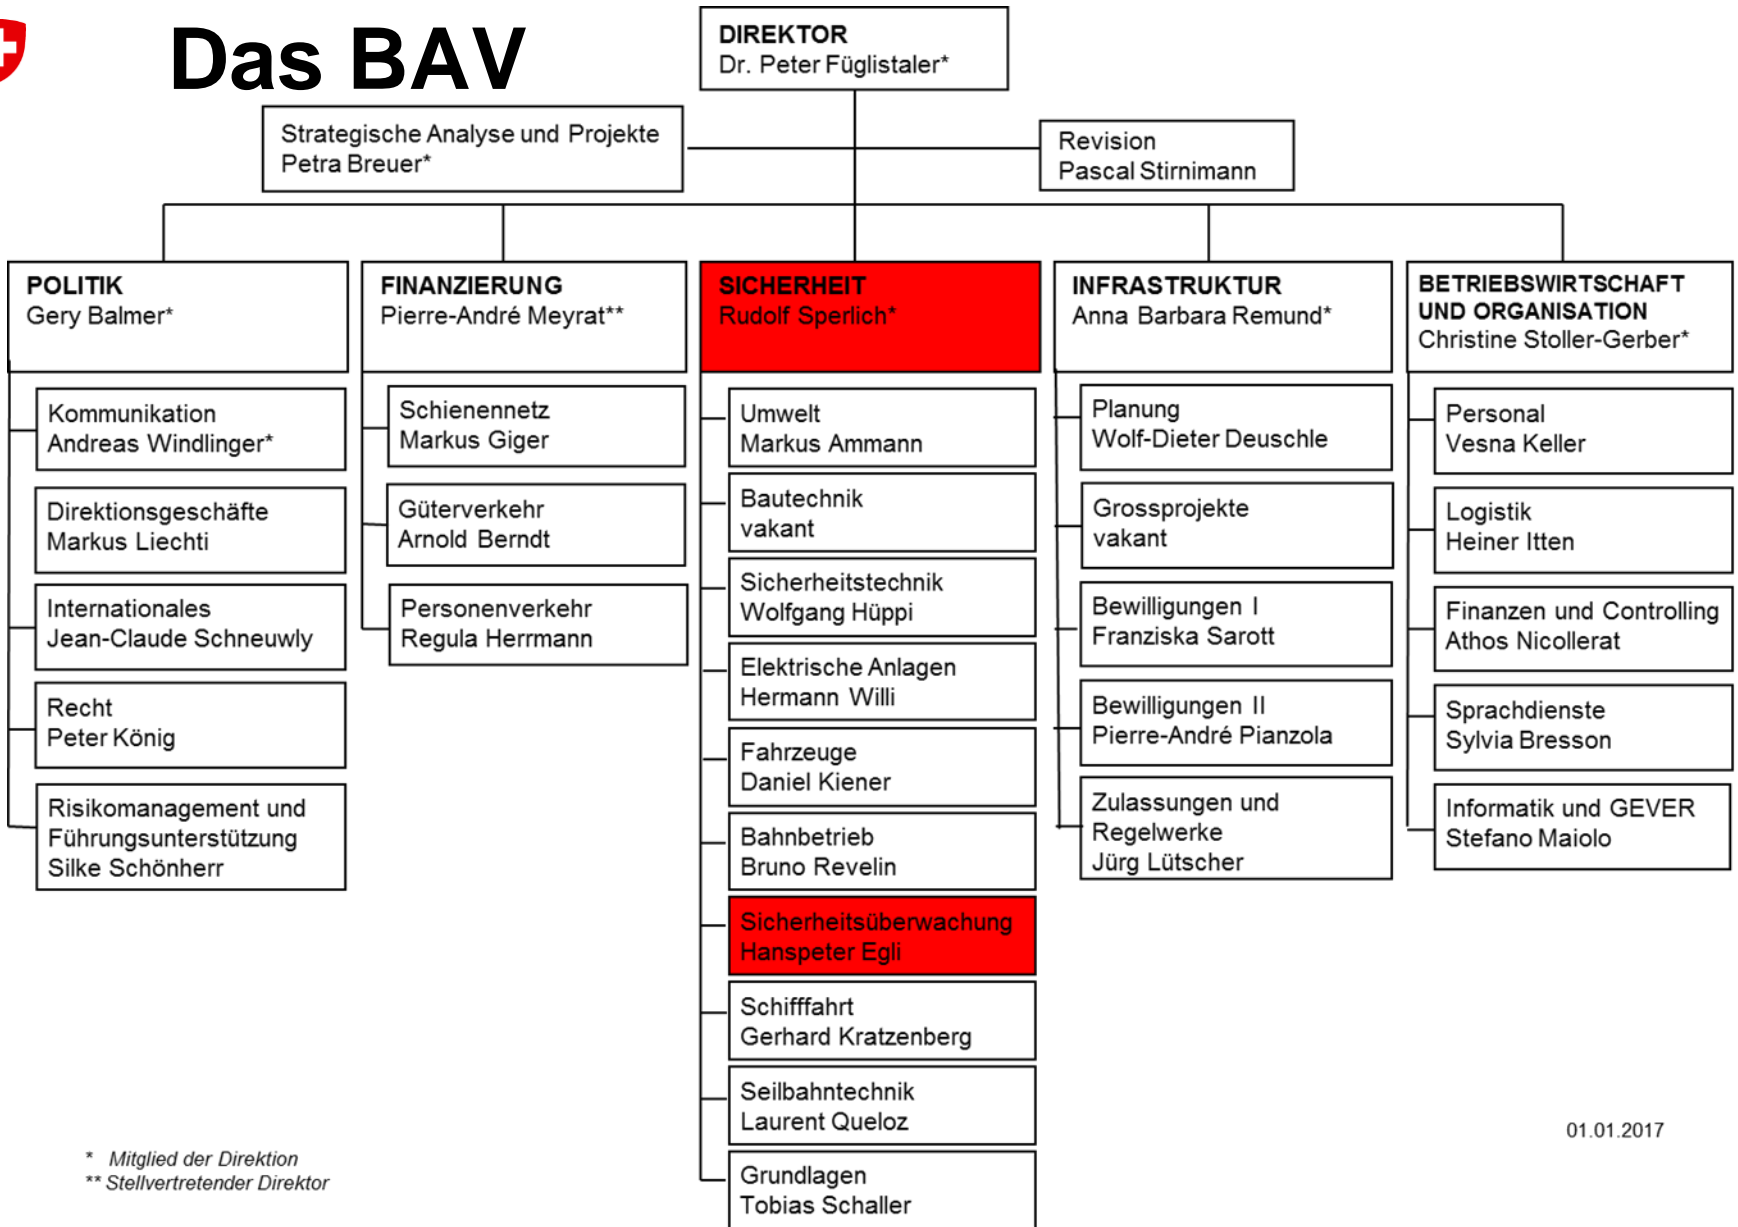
Das BAV

DIREKTOR
Dr. Peter Füglistaler*

Strategische Analyse und Projekte
Petra Breuer*

Revision
Pascal Stirnimann

POLITIK
Gery Balmer*

Kommunikation
Andreas Windlinger*

Direktionsgeschäfte
Markus Liechti

Internationales
Jean-Claude Schneuwly

Recht
Peter König

Risikomanagement und Führungsunterstützung
Silke Schönherr

FINANZIERUNG
Pierre-André Meyrat**

Schienennetz
Markus Giger

Güterverkehr
Arnold Berndt

Personenverkehr
Regula Herrmann

SICHERHEIT
Rudolf Sperlich*

Umwelt
Markus Ammann

Bautechnik
vakant

Sicherheitstechnik
Wolfgang Hüppi

Elektrische Anlagen
Hermann Willi

Fahrzeuge
Daniel Kiener

Bahnbetrieb
Bruno Revelin

Sicherheitsüberwachung
Hanspeter Egli

Schifffahrt
Gerhard Kratzenberg

Seilbahntechnik
Laurent Queloz

Grundlagen
Tobias Schaller

INFRASTRUKTUR
Anna Barbara Remund*

Planung
Wolf-Dieter Deuschle

Grossprojekte
vakant

Bewilligungen I
Franziska Sarott

Bewilligungen II
Pierre-André Pianzola

Zulassungen und Regelwerke
Jürg Lütscher

BETRIEBSWIRTSCHAFT UND ORGANISATION
Christine Stoller-Gerber*

Personal
Vesna Keller

Logistik
Heiner Itten

Finanzen und Controlling
Athos Nicollerat

Sprachdienste
Sylvia Bresson

Informatik und GEVER
Stefano Maiolo

* Mitglied der Direktion
** Stellvertretender Direktor

01.01.2017